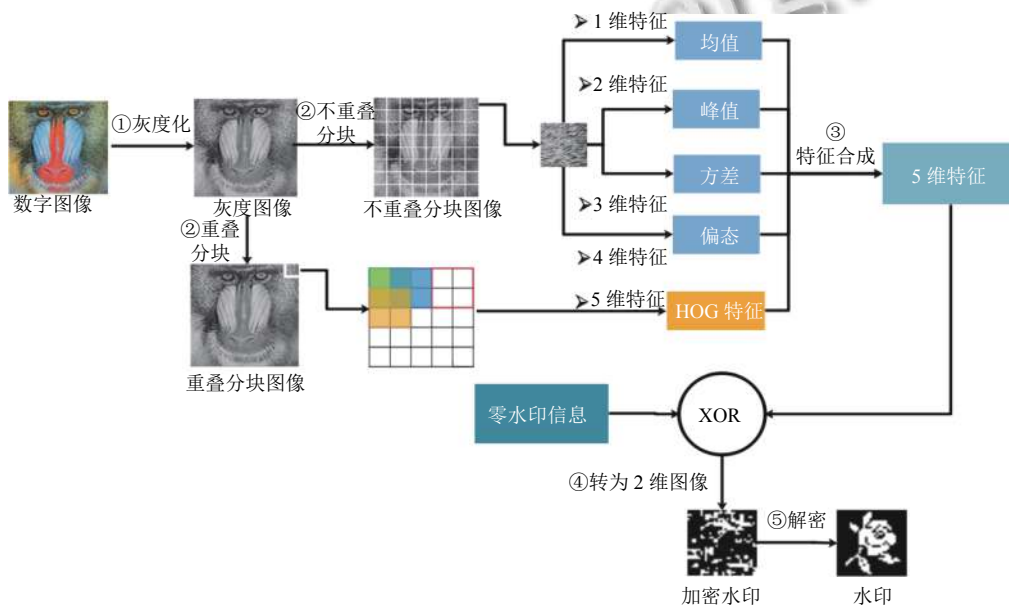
①灰度化

数字图像

灰度图像

②不重叠分块

不重叠分块图像

②重叠分块

重叠分块图像

➤1 维特征

➤2 维特征

➤3 维特征

➤4 维特征

➤5 维特征

均值

峰值

方差

偏态

HOG 特征

③
特征合成

5 维特征

零水印信息

XOR

④转为 2 维图像

⑤解密

加密水印

水印